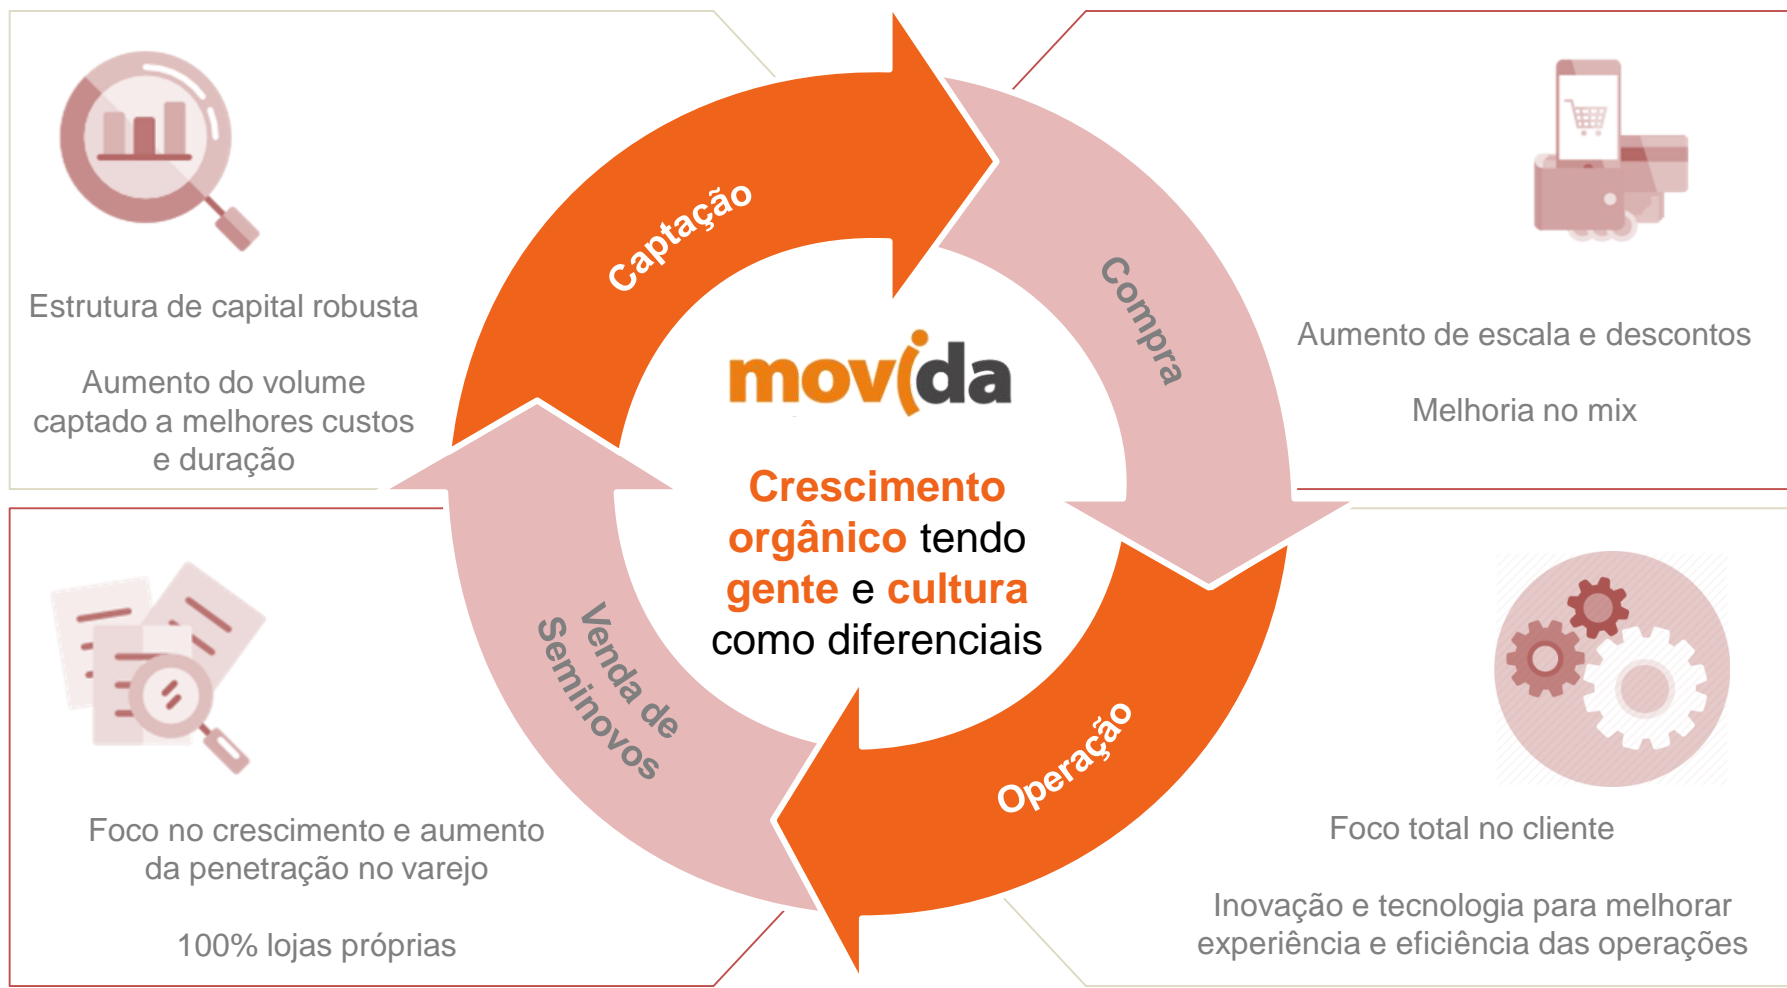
Estrutura de capital robusta

Aumento do volume captado a melhores custos e duração

Captação

Compra

Aumento de escala e descontos

Melhoria no mix

movida

Crescimento orgânico tendo gente e cultura como diferenciais

Venda de Seminovos

Operação

Foco no crescimento e aumento da penetração no varejo

100% lojas próprias

Foco total no cliente

Inovação e tecnologia para melhorar experiência e eficiência das operações